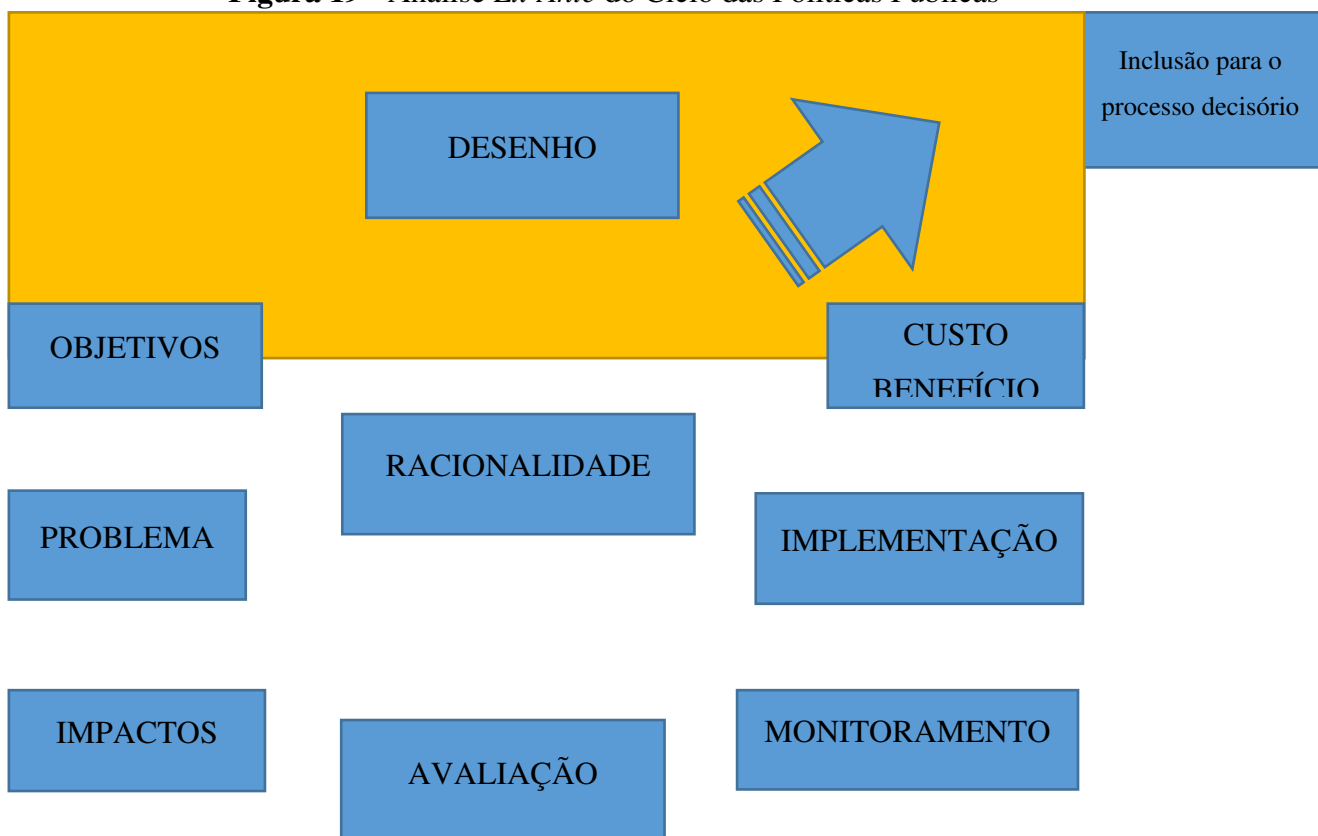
**Figura 19** – Análise *Ex Ante* do Ciclo das Políticas Públicas

DESENHO

Inclusão para o processo decisório

OBJETIVOS

CUSTO BENEFÍCIO

RACIONALIDADE

PROBLEMA

IMPLEMENTAÇÃO

IMPACTOS

MONITORAMENTO

AVALIAÇÃO